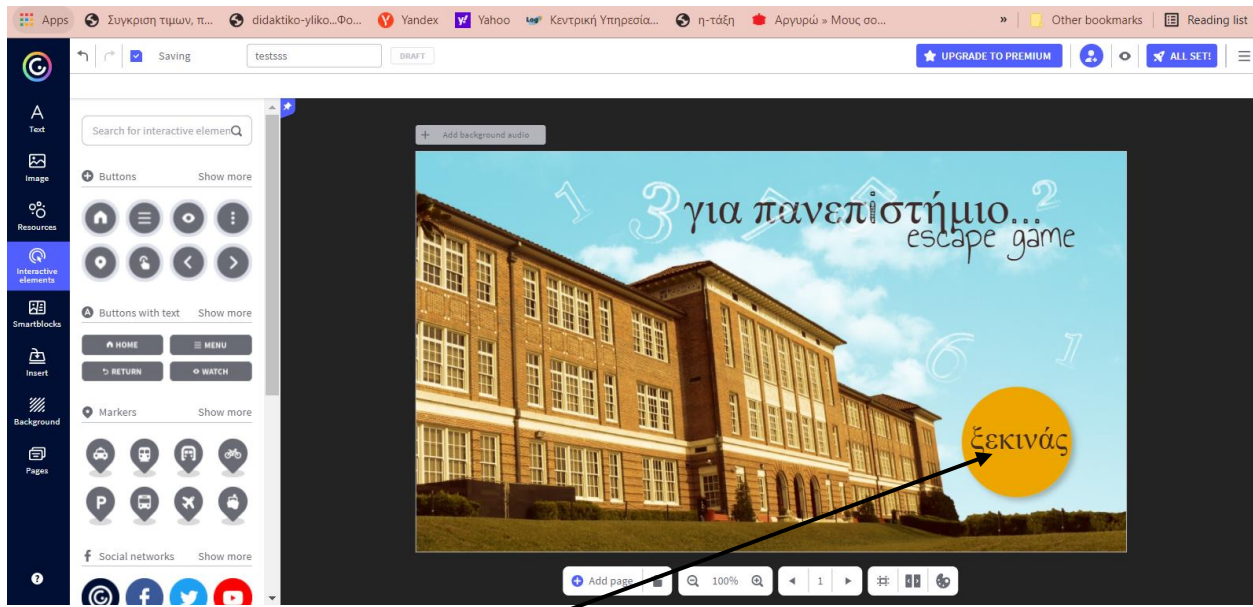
Apps Συγκριση τιμων, π... didaktiko-yliko...Φο... Yandex Yahoo Κεντρική Υπηρεσία... η-τάξη Αργυρώ » Μους σο... » Other bookmarks Reading list

Saving testsss DRAFT UPGRADE TO PREMIUM ALL SET!

Text
Image
Resources
Interactive elements
Smartblocks
Insert
Background
Pages

Search for interactive elements

Buttons Show more

Buttons with text Show more

HOME MENU
RETURN WATCH

Markers Show more

Social networks Show more

Add background audio

1 3 2 6 7

για πανεπιστήμιο...
escape game

ξεκινάς

Add page 100% 1